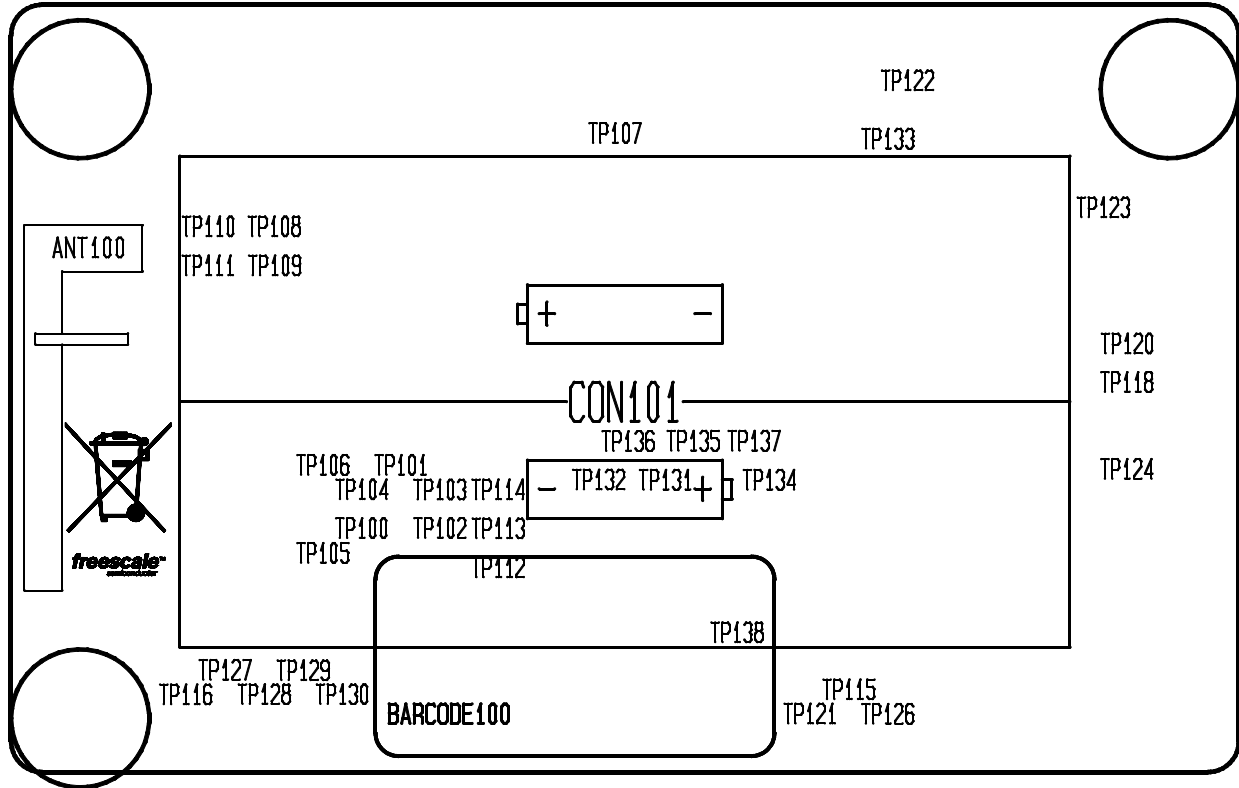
TP122
TP107
TP133
TP123
ANT100
TP110 TP108
TP111 TP109
+ −
TP120
TP118
CON101
TP136 TP135 TP137
TP106 TP101
TP104 TP103 TP114 − TP132 TP131 + TP134
TP124
TP100 TP102 TP113
TP105
TP112
freescale
semiconductor
TP138
TP127 TP129
TP116 TP128 TP130
BARCODE100
TP115
TP121 TP126